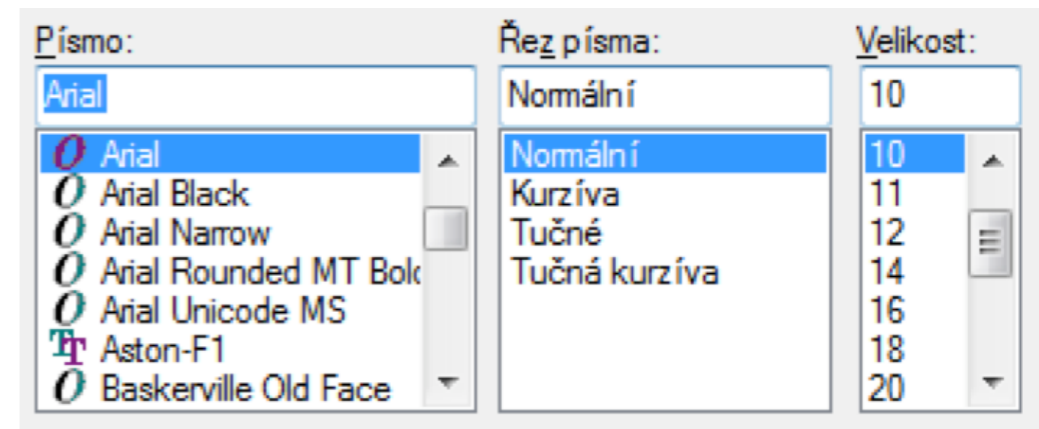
Písmo:
Arial
Arial
Arial Black
Arial Narrow
Arial Rounded MT Bolc
Arial Unicode MS
Aston-F1
Baskerville Old Face

Řez písma:
Normální
Normální
Kurzíva
Tučné
Tučná kurzíva

Velikost:
10
10
11
12
14
16
18
20